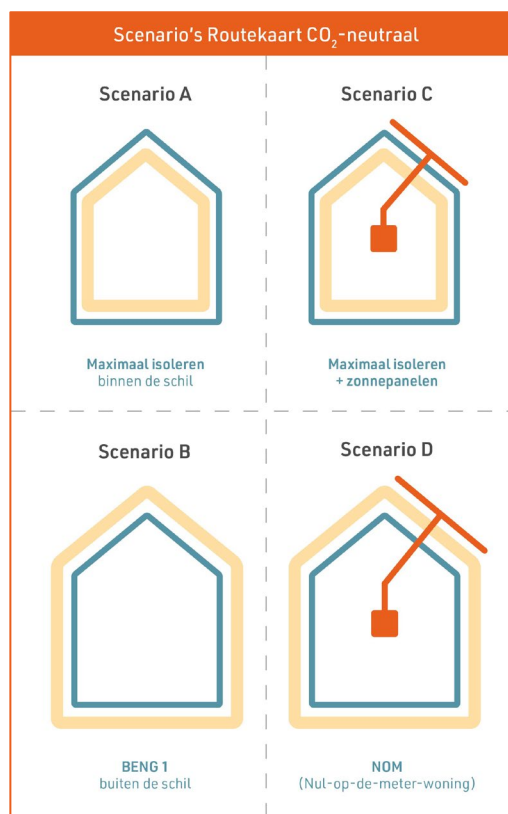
Scenario's Routekaart $CO_2$-neutraal

Scenario A

Maximaal isoleren
binnen de schil

Scenario C

Maximaal isoleren
+ zonnepanelen

Scenario B

BENG 1
buiten de schil

Scenario D

NOM
(Nul-op-de-meter-woning)